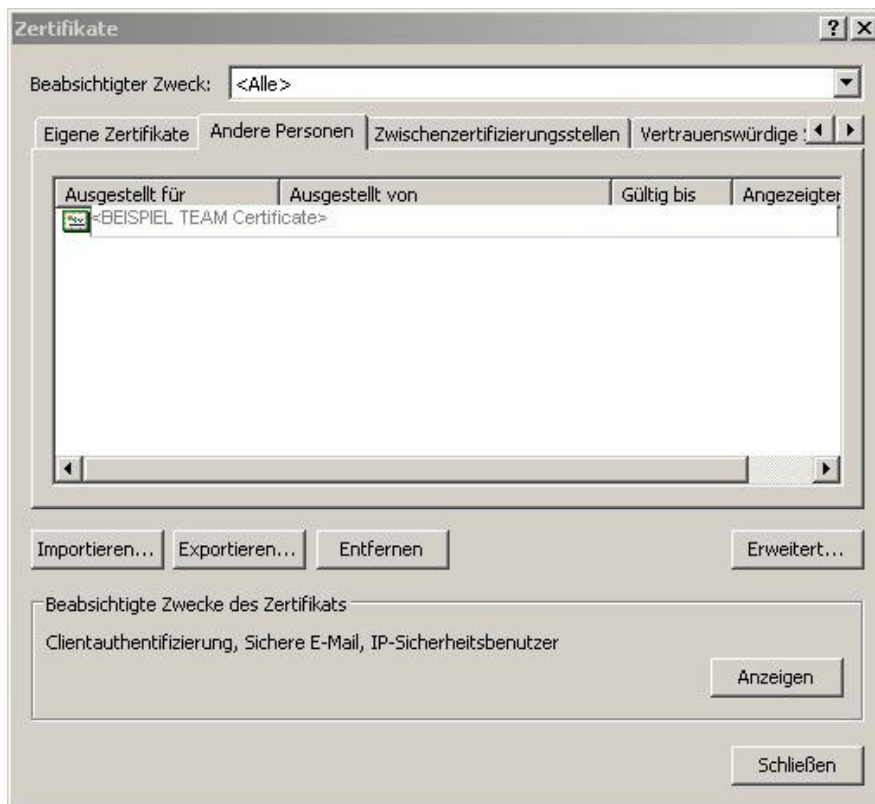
Zertifikate

? X

Beabsichtigter Zweck: <Alle>

Eigene Zertifikate | Andere Personen | Zwischenzertifizierungsstellen | Vertrauenswürdige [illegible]

| Ausgestellt für | Ausgestellt von | Gültig bis | Angezeigter |
|---|---|---|---|
| <BEISPIEL TEAM Certificate> | | | |

Importieren... Exportieren... Entfernen Erweitert...

Beabsichtigte Zwecke des Zertifikats

Clientauthentifizierung, Sichere E-Mail, IP-Sicherheitsbenutzer

Anzeigen

Schließen